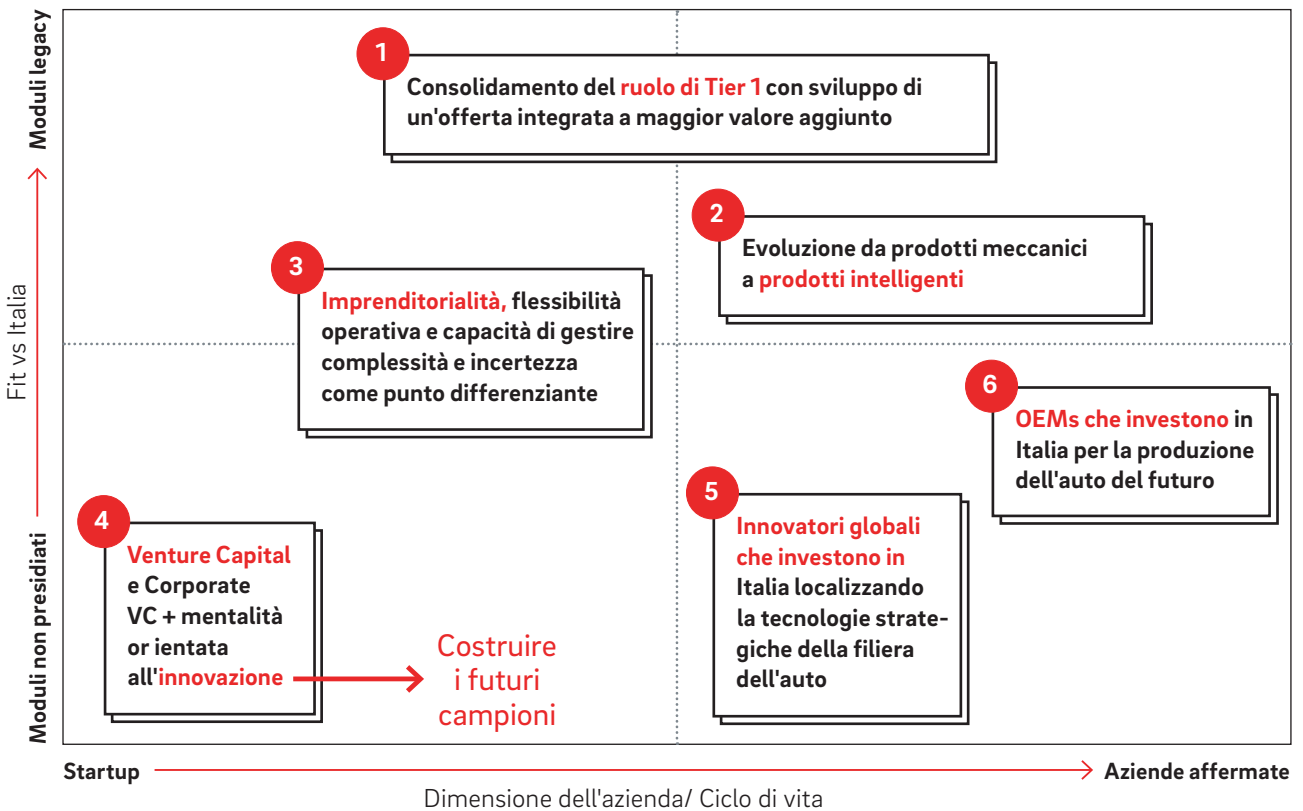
Moduli legacy

Fit vs Italia

Moduli non presidiati

1
Consolidamento del ruolo di Tier 1 con sviluppo di un'offerta integrata a maggior valore aggiunto

2
Evoluzione da prodotti meccanici a prodotti intelligenti

3
Imprenditorialità, flessibilità operativa e capacità di gestire complessità e incertezza come punto differenziante

6
OEMs che investono in Italia per la produzione dell'auto del futuro

4
Venture Capital e Corporate VC + mentalità or ientata all'innovazione

Costruire i futuri campioni

5
Innovatori globali che investono in Italia localizzando la tecnologie strategiche della filiera dell'auto

Startup

Aziende affermate

Dimensione dell'azienda/ Ciclo di vita